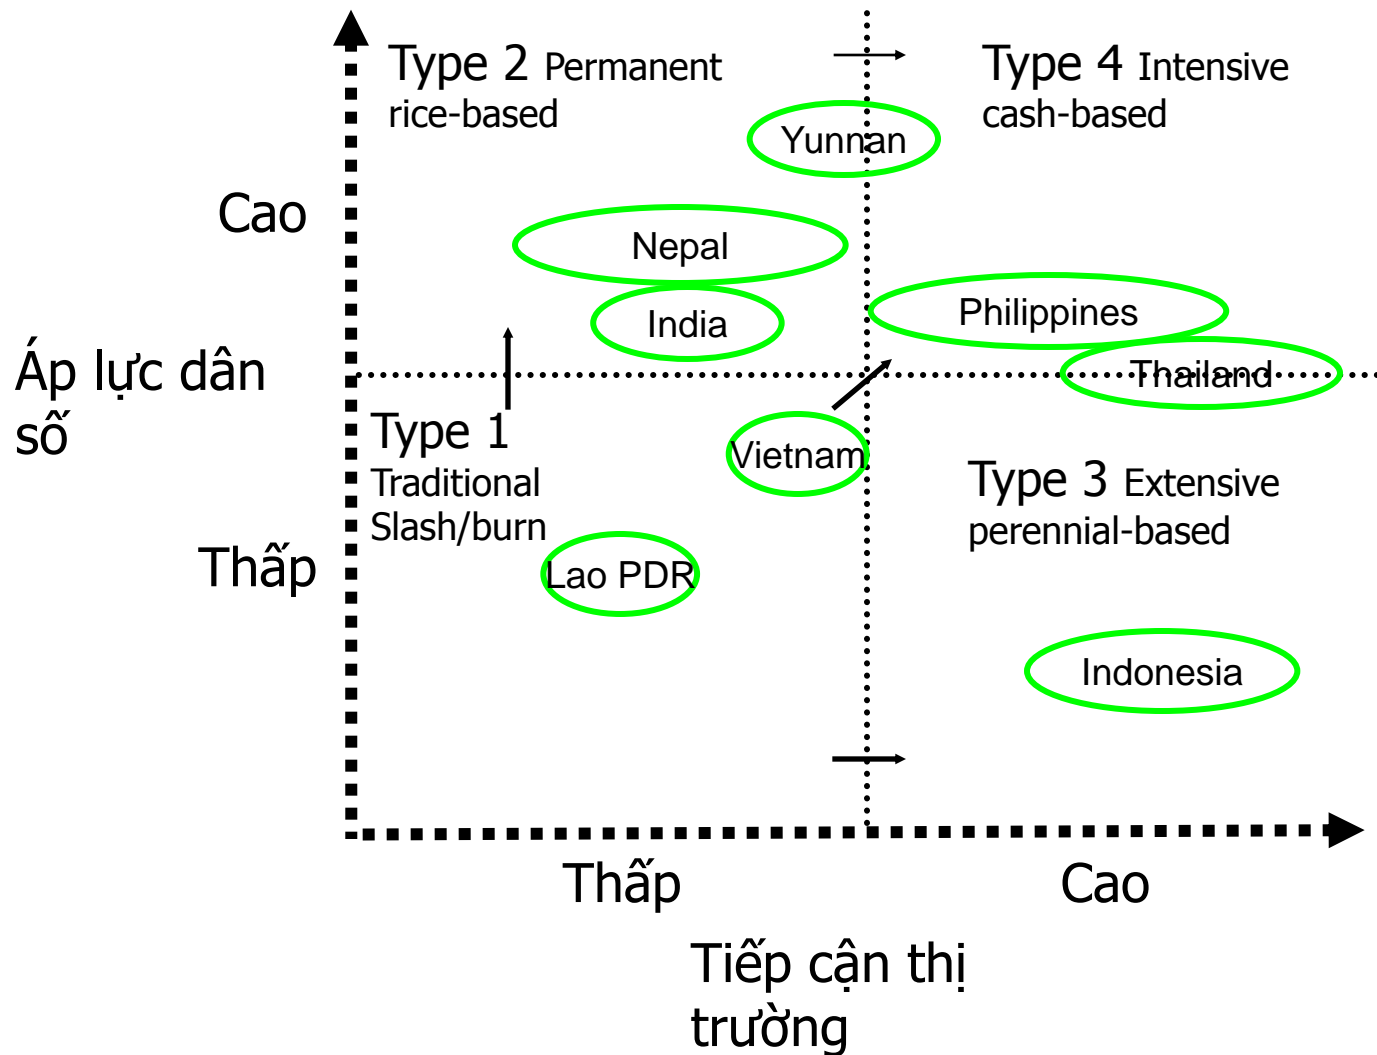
Type 2 Permanent rice-based

Type 4 Intensive cash-based

Yunnan

Cao

Nepal

India

Philippines

Áp lực dân số

Thailand

Type 1 Traditional Slash/burn

Vietnam

Type 3 Extensive perennial-based

Thấp

Lao PDR

Indonesia

Thấp

Cao

Tiếp cận thị trường